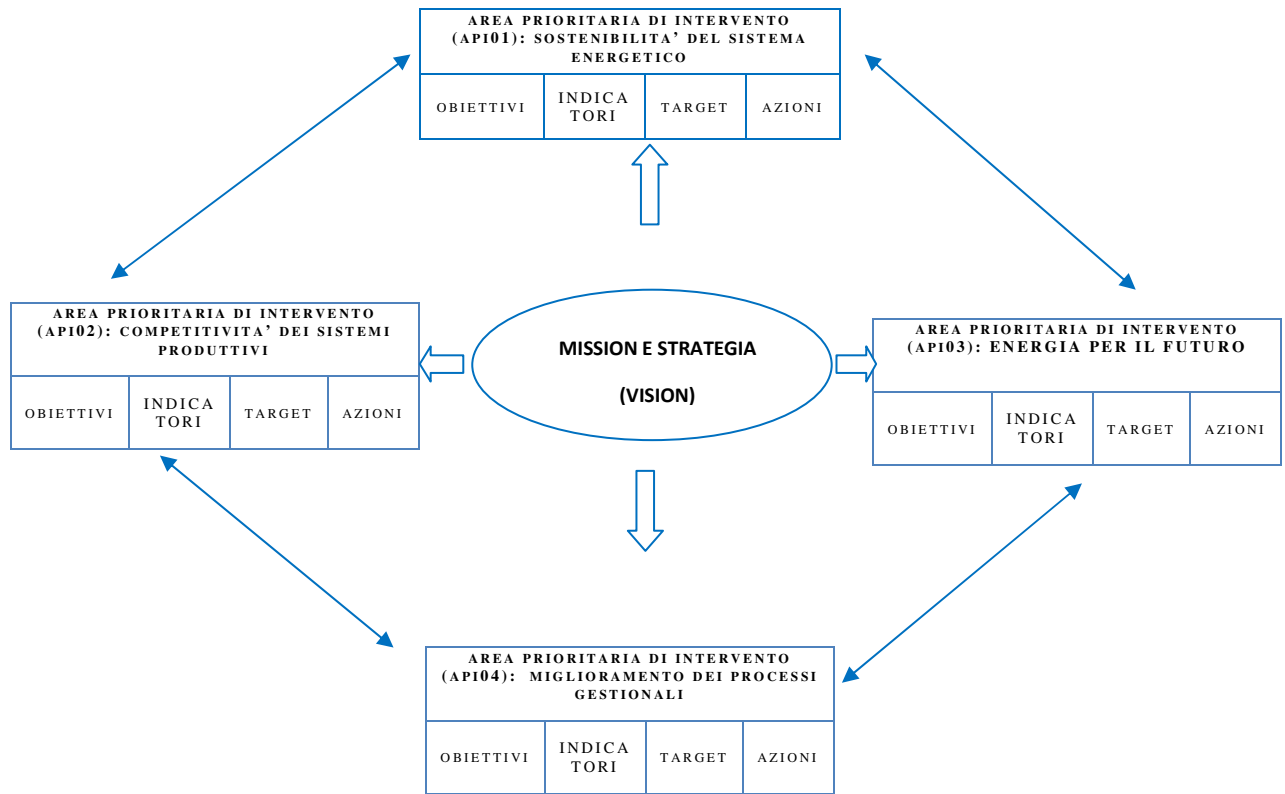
AREA PRIORITARIA DI INTERVENTO (API01): SOSTENIBILITA' DEL SISTEMA ENERGETICO

| OBIETTIVI | INDICATORI | TARGET | AZIONI |
|---|---|---|---|

AREA PRIORITARIA DI INTERVENTO (API02): COMPETITIVITA' DEI SISTEMI PRODUTTIVI

| OBIETTIVI | INDICATORI | TARGET | AZIONI |
|---|---|---|---|

MISSION E STRATEGIA

(VISION)

AREA PRIORITARIA DI INTERVENTO (API03): ENERGIA PER IL FUTURO

| OBIETTIVI | INDICATORI | TARGET | AZIONI |
|---|---|---|---|

AREA PRIORITARIA DI INTERVENTO (API04): MIGLIORAMENTO DEI PROCESSI GESTIONALI

| OBIETTIVI | INDICATORI | TARGET | AZIONI |
|---|---|---|---|